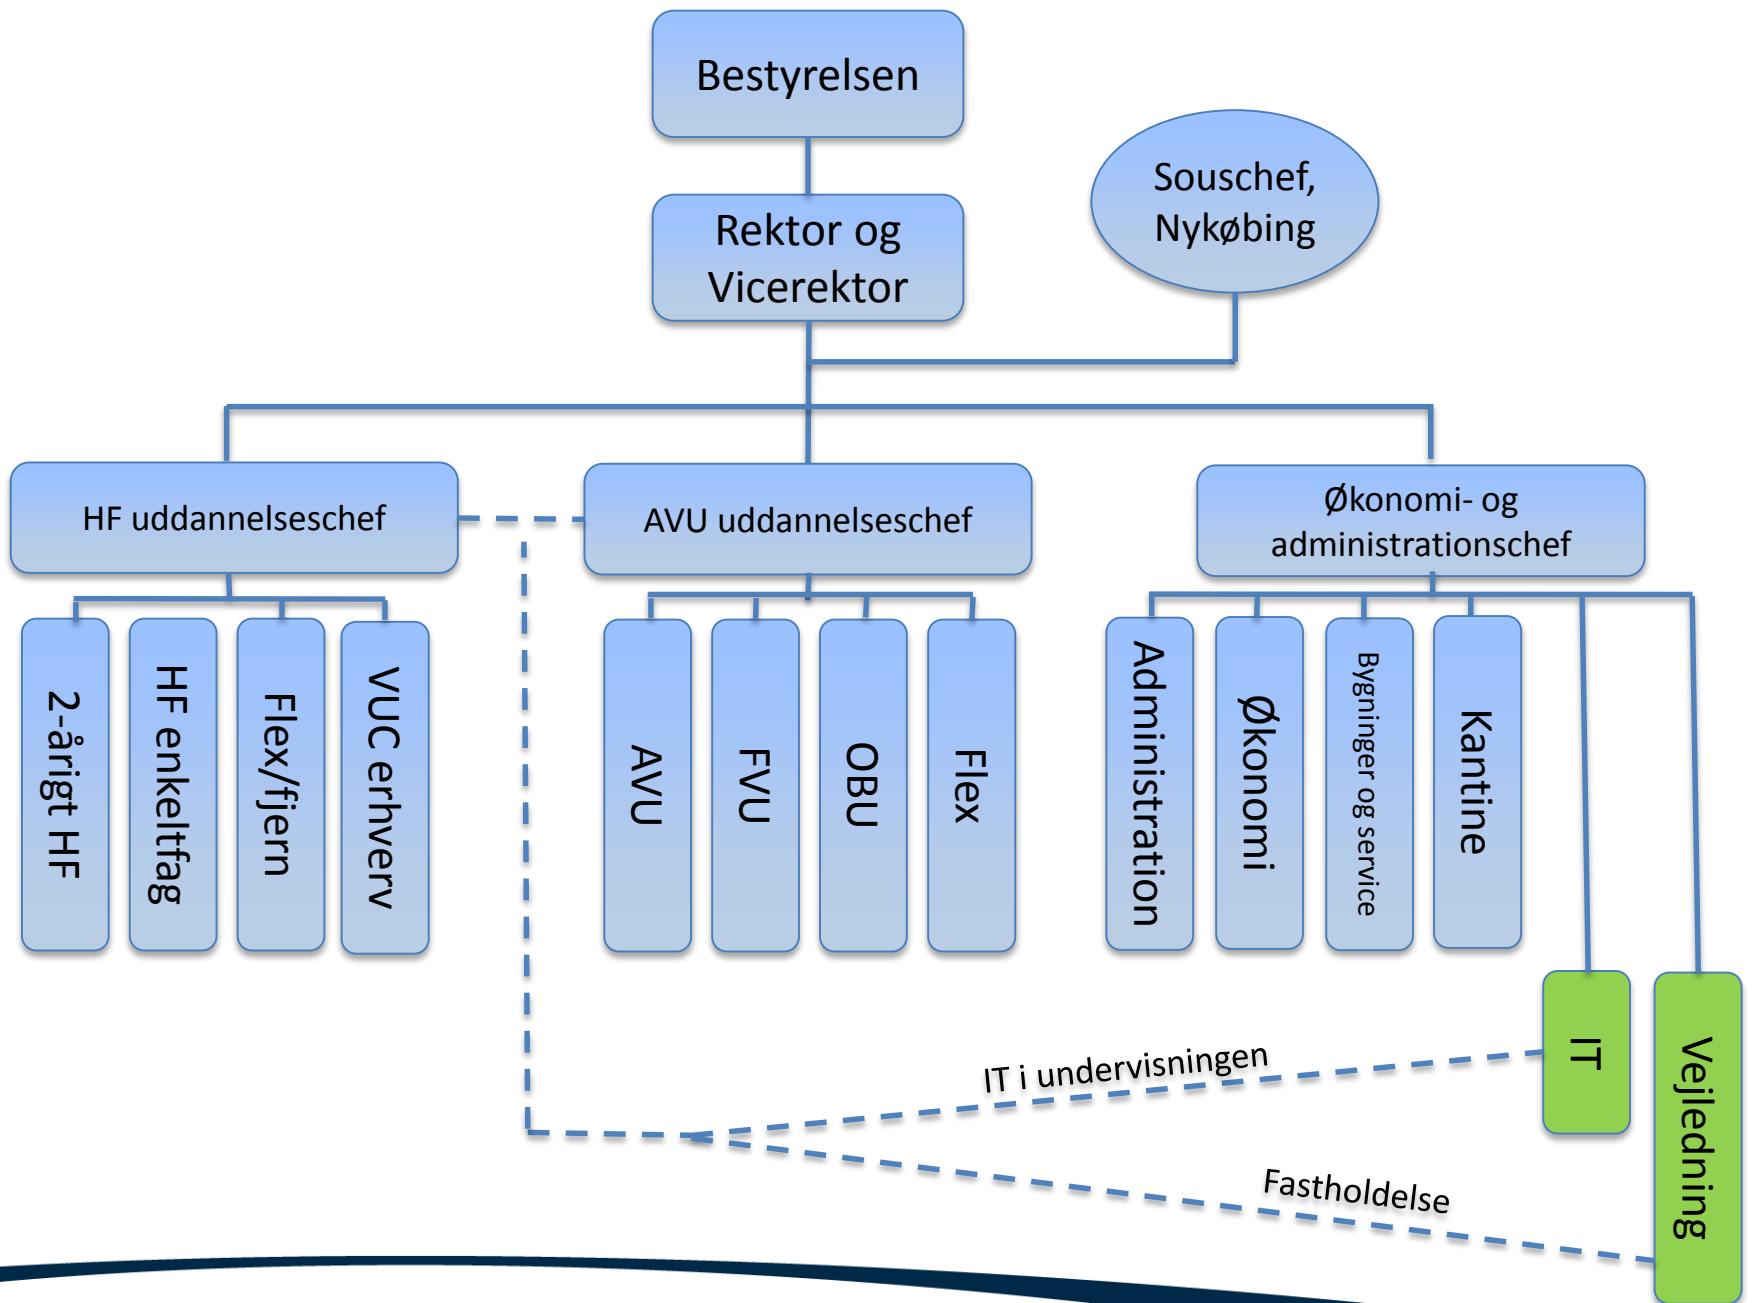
Bestyrelsen

Rektor og Vicerektor

Souschef, Nykøbing

HF uddannelseschef

AVU uddannelseschef

Økonomi- og administrationschef

2-årigt HF

HF enkeltfag

Flex/fjern

VUC erhverv

AVU

FVU

OBU

Flex

Administration

Økonomi

Bygninger og service

Kantine

IT

Vejledning

IT i undervisningen

Fastholdelse